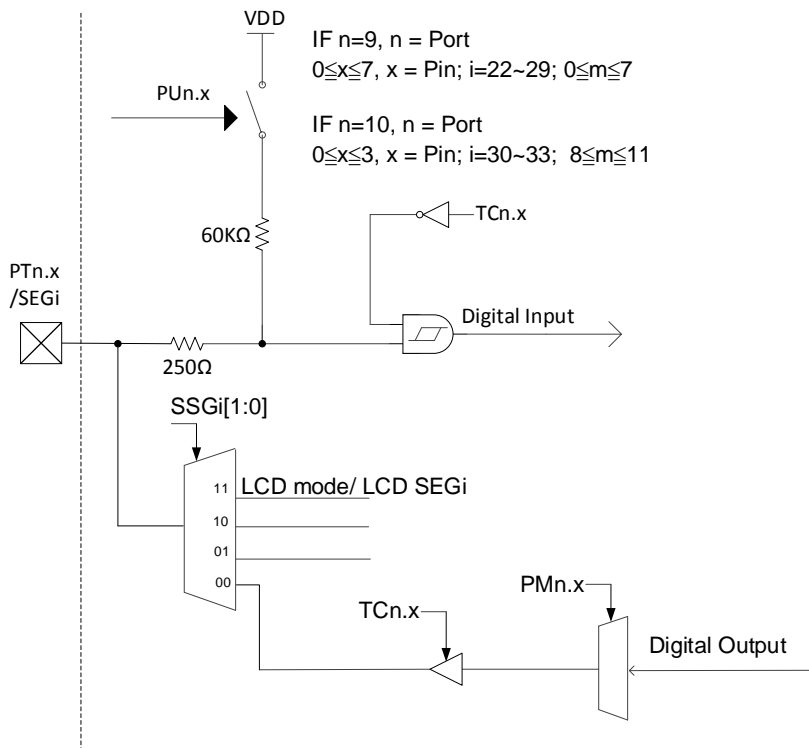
VDD

IF n=9, n = Port
0≦x≦7, x = Pin; i=22~29; 0≦m≦7

PUn.x

IF n=10, n = Port
0≦x≦3, x = Pin; i=30~33; 8≦m≦11

TCn.x

60KΩ

PTn.x
/SEGi

Digital Input

250Ω

SSGi[1:0]

11 LCD mode/ LCD SEGi
10
01
00

PMn.x

TCn.x

Digital Output